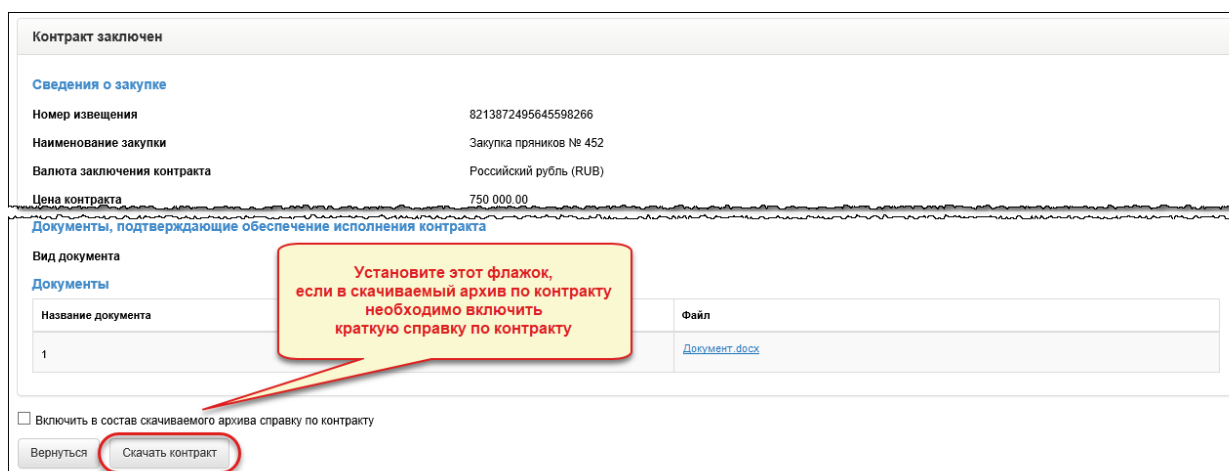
Контракт заключен

Сведения о закупке

| | |
|---|---|
| Номер извещения | 8213872495645598266 |
| Наименование закупки | Закупка пряников № 452 |
| Валюта заключения контракта | Российский рубль (RUB) |
| Цена контракта | 750 000.00 |

Документы, подтверждающие обеспечение исполнения контракта

Вид документа

Документы

| Название документа | Файл |
|---|---|
| 1 | Документ.docx |

Установите этот флажок, если в скачиваемый архив по контракту необходимо включить краткую справку по контракту

Включить в состав скачиваемого архива справку по контракту

Вернуться

Скачать контракт